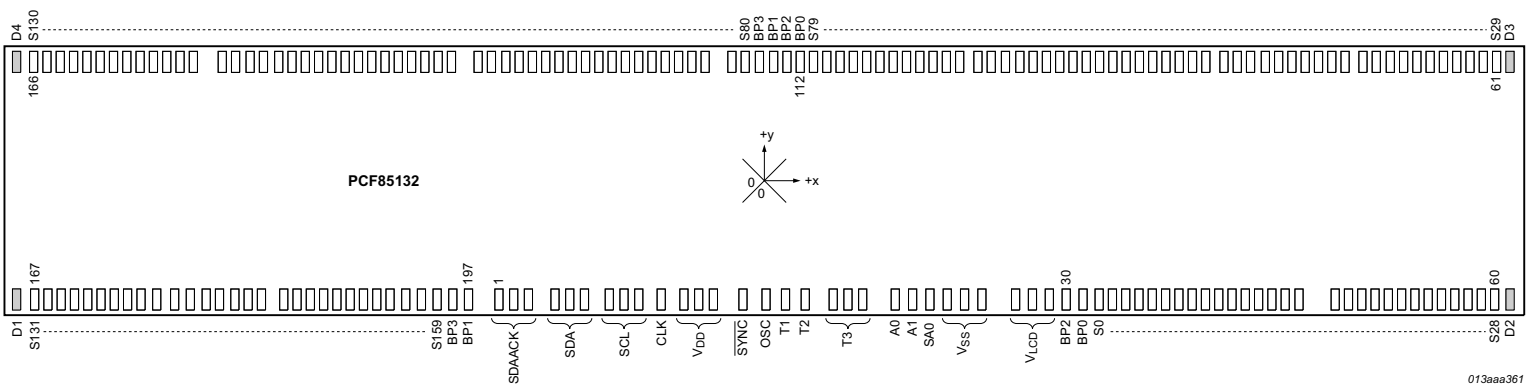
D4
S130
S80
BP3
BP1
BP2
BP0
S79
S29
D3
166
112
61
+y
0
+x
0
PCF85132
167
197
1
30
60
D1
S131
S159
BP3
BP1
SDAACK
SDA
SCL
CLK
$V_{DD}$
$\overline{SYNC}$
OSC
T1
T2
T3
A0
A1
SA0
$V_{SS}$
$V_{LCD}$
BP2
BP0
S0
S28
D2
013aaa361